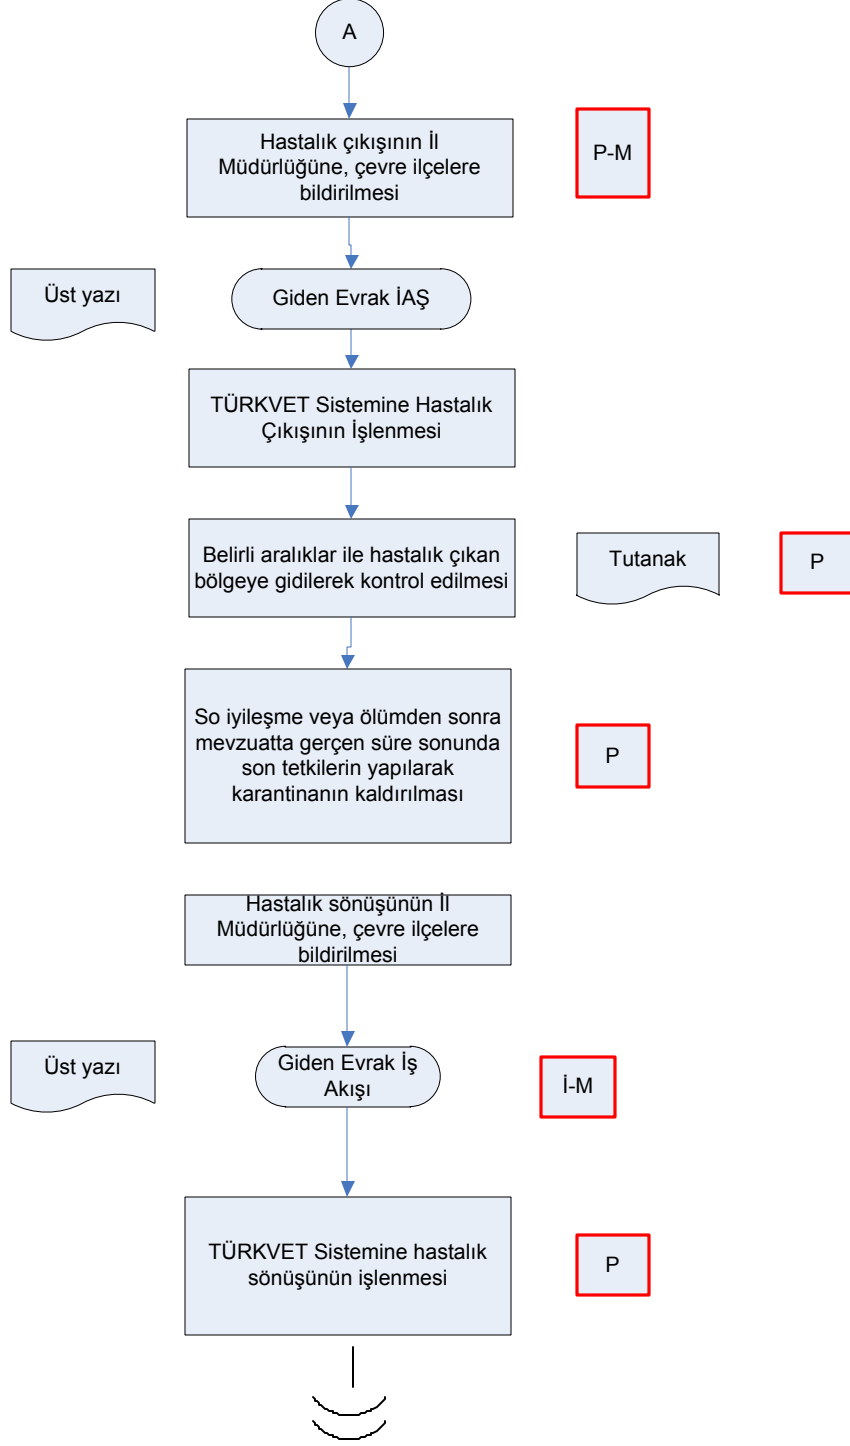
A

Hastalık çıkışının İl Müdürlüğüne, çevre ilçelere bildirilmesi

P-M

Üst yazı

Giden Evrak İAŞ

TÜRKVET Sistemine Hastalık Çıkışının İşlenmesi

Belirli aralıklar ile hastalık çıkan bölgeye gidilerek kontrol edilmesi

Tutanak

P

So iyileşme veya ölümden sonra mevzuatta gerçen süre sonunda son tetkilerin yapılarak karantinanın kaldırılması

P

Hastalık sönüşünün İl Müdürlüğüne, çevre ilçelere bildirilmesi

Üst yazı

Giden Evrak İş Akışı

İ-M

TÜRKVET Sistemine hastalık sönüşünün işlenmesi

P